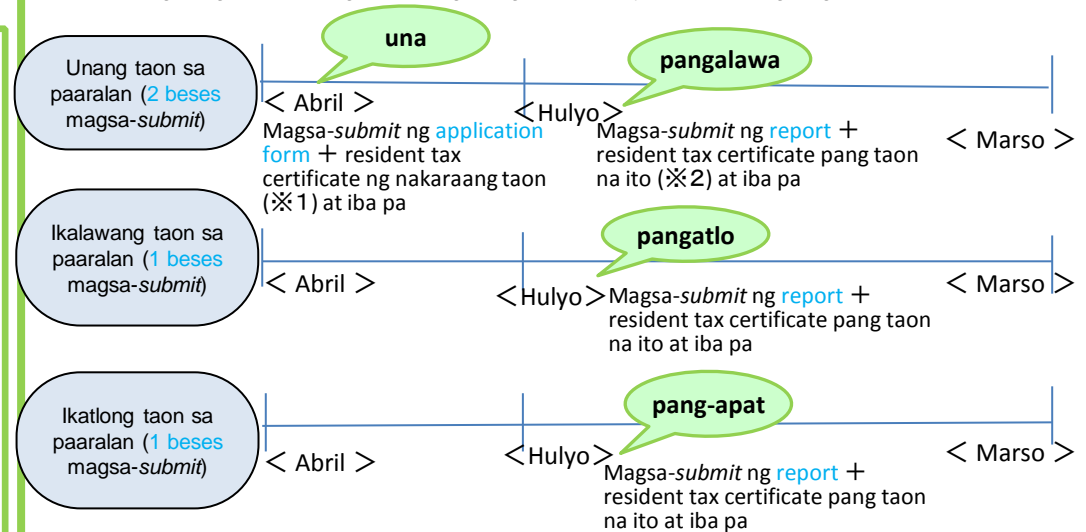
Unang taon sa paaralan (2 beses magsa-*submit*)

una

pangalawa

＜ Abril ＞

＜Hulyo＞

＜ Marso ＞

Magsa-*submit* ng application form ＋ resident tax certificate ng nakaraang taon (※1) at iba pa

Magsa-*submit* ng report ＋ resident tax certificate pang taon na ito (※2) at iba pa

Ikalawang taon sa paaralan (1 beses magsa-*submit*)

pangatlo

＜ Abril ＞

＜Hulyo＞

＜ Marso ＞

Magsa-*submit* ng report ＋ resident tax certificate pang taon na ito at iba pa

Ikatlong taon sa paaralan (1 beses magsa-*submit*)

pang-apat

＜ Abril ＞

＜Hulyo＞

＜ Marso ＞

Magsa-*submit* ng report ＋ resident tax certificate pang taon na ito at iba pa